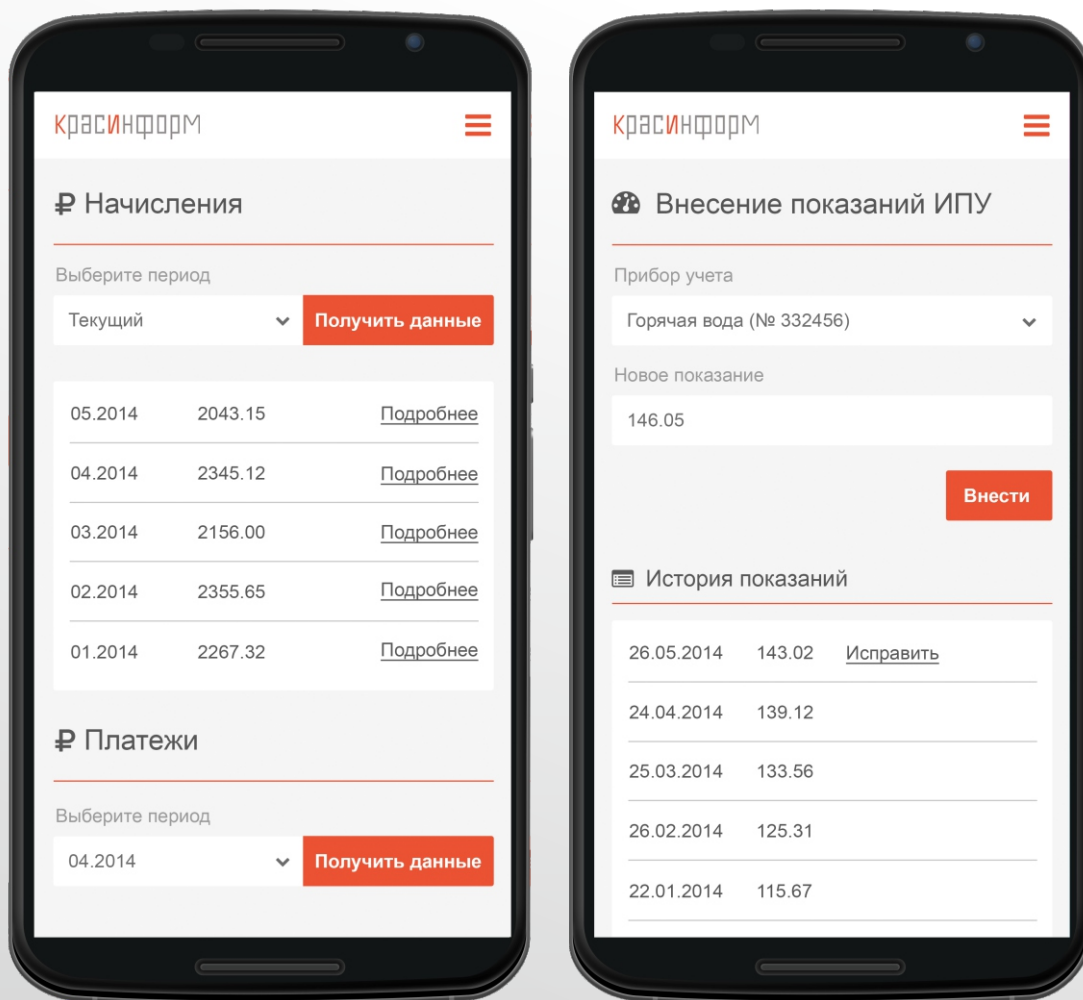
красинформ

₽ Начисления

Выберите период

Текущий

Получить данные

| | | |
|---|---|---|
| 05.2014 | 2043.15 | Подробнее |
| 04.2014 | 2345.12 | Подробнее |
| 03.2014 | 2156.00 | Подробнее |
| 02.2014 | 2355.65 | Подробнее |
| 01.2014 | 2267.32 | Подробнее |

₽ Платежи

Выберите период

04.2014

Получить данные

красинформ

Внесение показаний ИПУ

Прибор учета

Горячая вода (№ 332456)

Новое показание

146.05

Внести

История показаний

| | | |
|---|---|---|
| 26.05.2014 | 143.02 | Исправить |
| 24.04.2014 | 139.12 | |
| 25.03.2014 | 133.56 | |
| 26.02.2014 | 125.31 | |
| 22.01.2014 | 115.67 | |